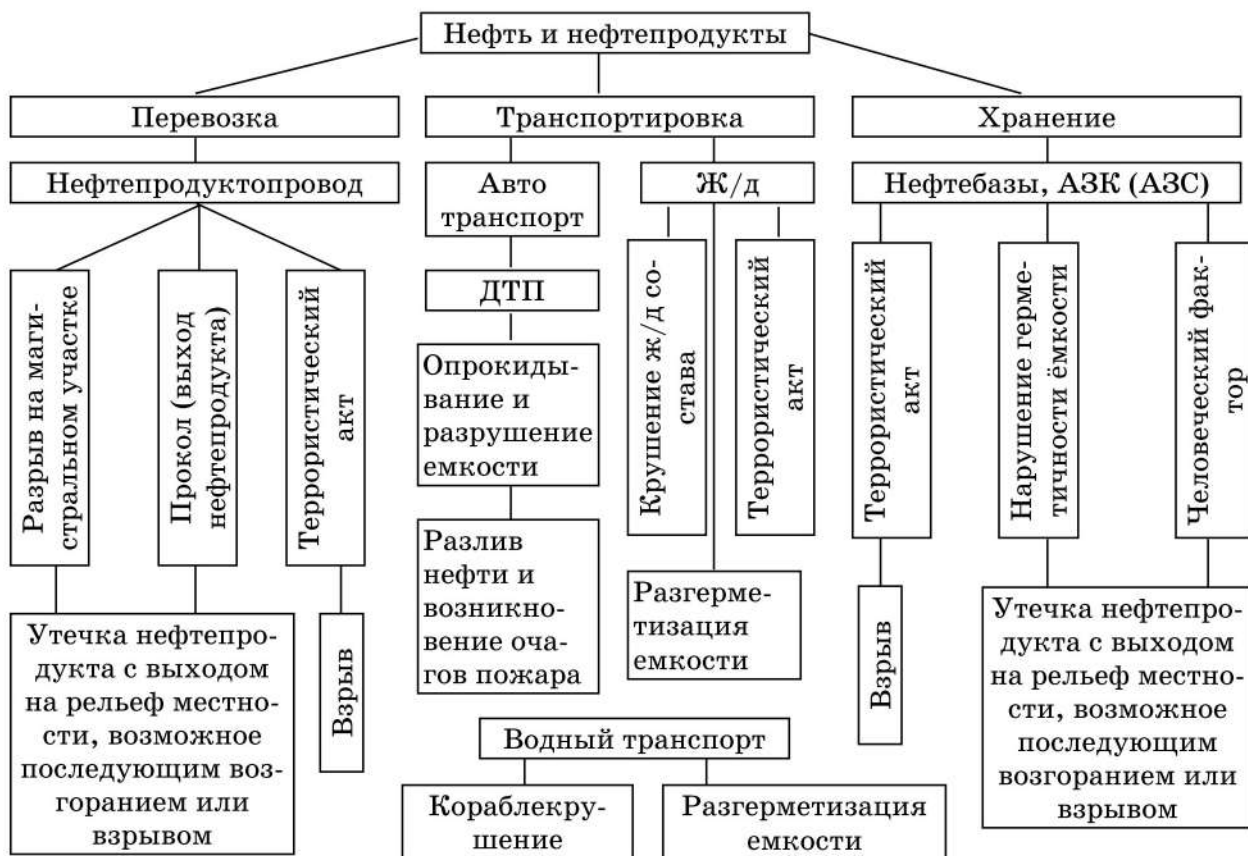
Нефть и нефтепродукты

Перевозка

Транспортировка

Хранение

Нефтепродуктопровод

Разрыв на магистральном участке

Прокол (выход нефтепродукта)

Террористический акт

Утечка нефтепродукта с выходом на рельеф местности, возможное последующим возгоранием или взрывом

Взрыв

Авто транспорт

ДТП

Опрокидывание и разрушение емкости

Разлив нефти и возникновение очагов пожара

Ж/д

Крушение ж/д состава

Террористический акт

Разгерметизация емкости

Водный транспорт

Кораблекрушение

Разгерметизация емкости

Нефтебазы, АЗК (АЗС)

Террористический акт

Взрыв

Нарушение герметичности ёмкости

Человеческий фактор

Утечка нефтепродукта с выходом на рельеф местности, возможное последующим возгоранием или взрывом